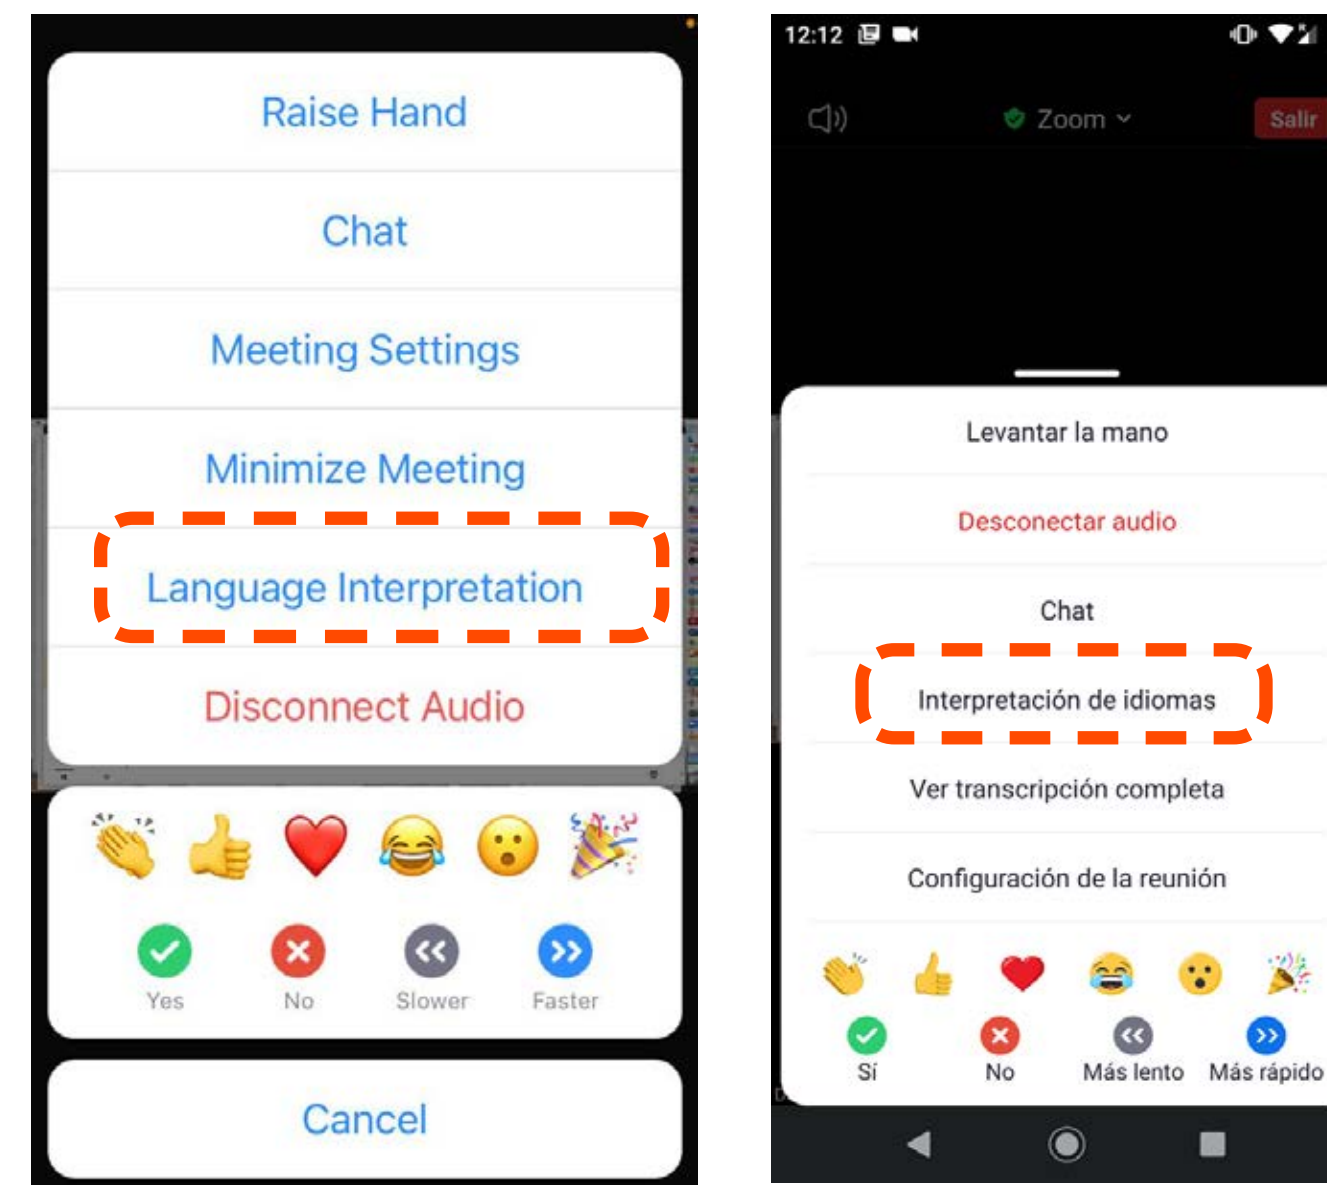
Raise Hand

Chat

Meeting Settings

Minimize Meeting

Language Interpretation

Disconnect Audio

Yes No Slower Faster

Cancel

12:12

Zoom

Salir

Levantar la mano

Desconectar audio

Chat

Interpretación de idiomas

Ver transcripción completa

Configuración de la reunión

Sí No Más lento Más rápido